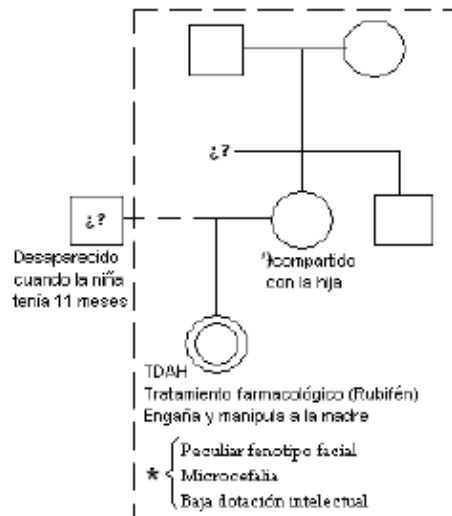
¿?

¿?

Desaparecido cuando la niña tenía 11 meses

*Compartido con la hija

TDAH
Tratamiento farmacológico (Rubifén)
Engaña y manipula a la madre

* Peculiar fenotipo facial
Microcefalia
Baja dotación intelectual